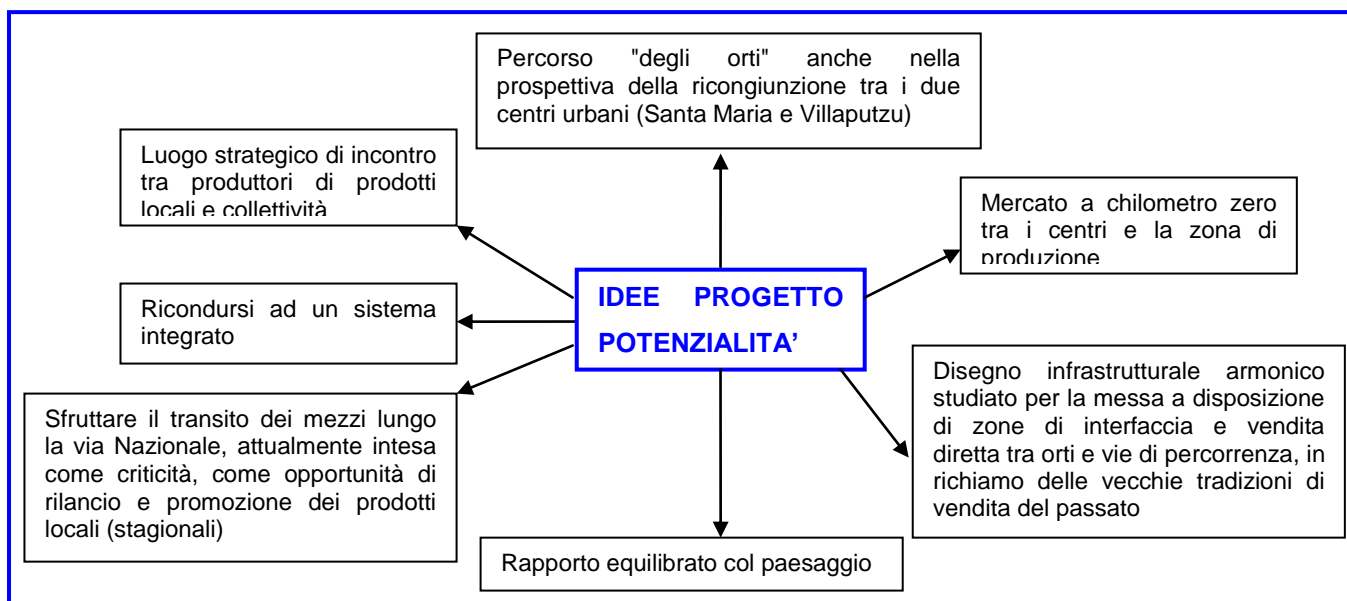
IDEE PROGETTO POTENZIALITA'

Percorso "degli orti" anche nella prospettiva della ricongiunzione tra i due centri urbani (Santa Maria e Villaputzu)

Luogo strategico di incontro tra produttori di prodotti locali e collettività

Mercato a chilometro zero tra i centri e la zona di produzione

Ricondursi ad un sistema integrato

Disegno infrastrutturale armonico studiato per la messa a disposizione di zone di interfaccia e vendita diretta tra orti e vie di percorrenza, in richiamo delle vecchie tradizioni di vendita del passato

Sfruttare il transito dei mezzi lungo la via Nazionale, attualmente intesa come criticità, come opportunità di rilancio e promozione dei prodotti locali (stagionali)

Rapporto equilibrato col paesaggio